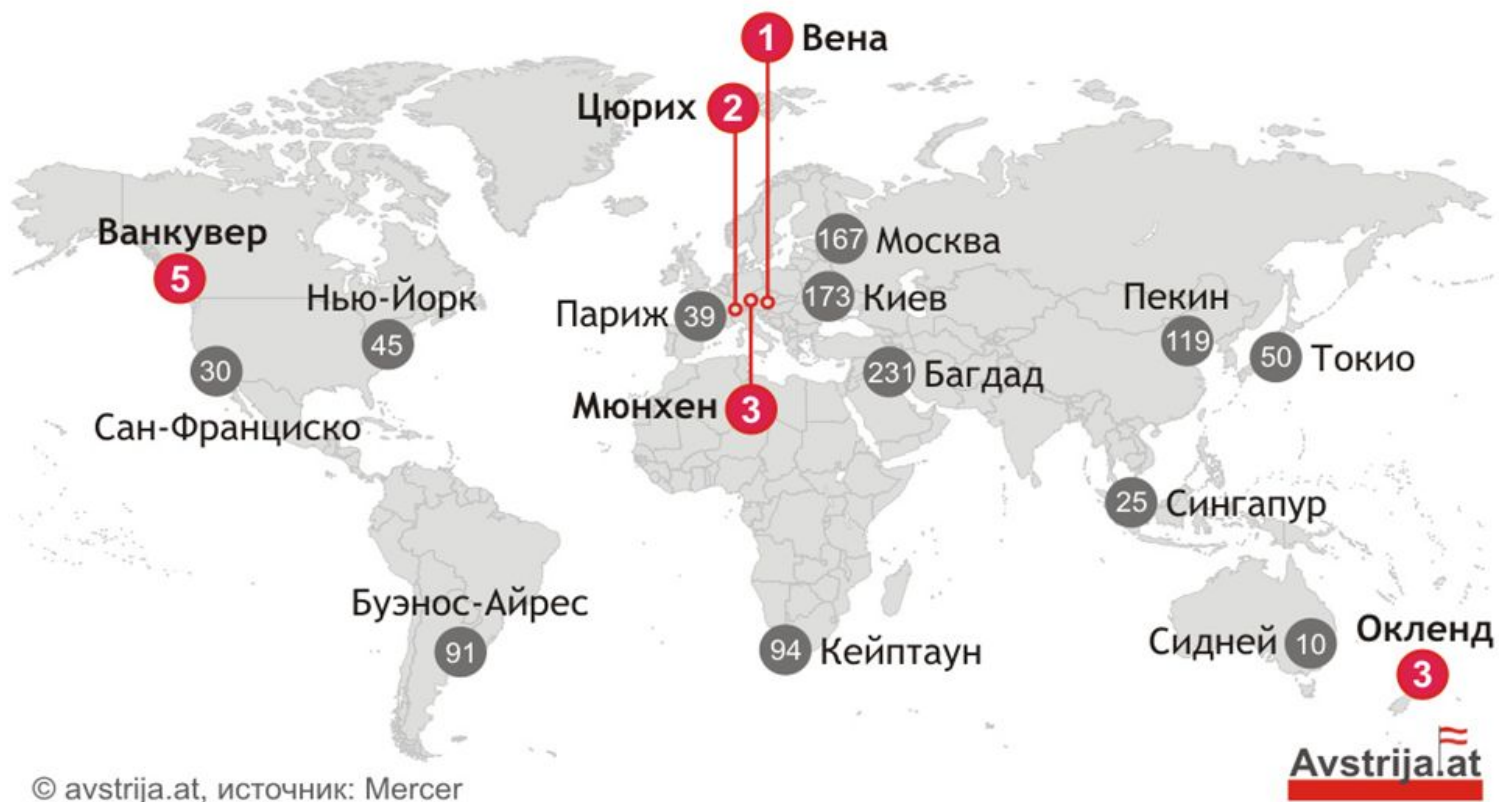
1 Вена

Цюрих 2

Ванкувер
5

167 Москва

Нью-Йорк
45

Париж 39

173 Киев

Пекин
119

50 Токио

30

231 Багдад

Сан-Франциско

Мюнхен 3

25 Сингапур

Буэнос-Айрес
91

94 Кейптаун

Сидней 10

Окленд
3

© avstrija.at, источник: Mercer

Avstrija.at